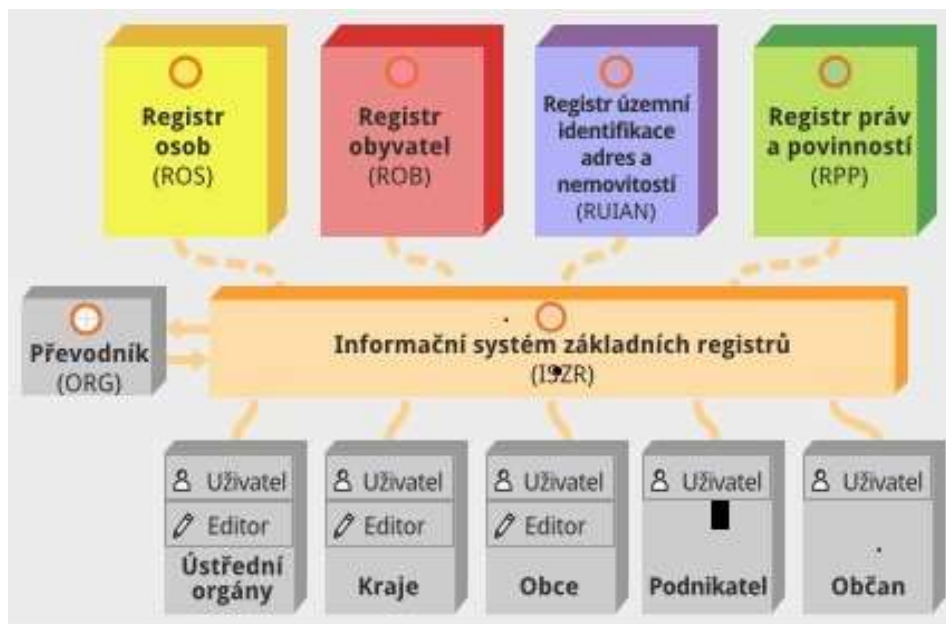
Registr osob (ROS)

Registr obyvatel (ROB)

Registr územní identifikace adres a nemovitostí (RUIAN)

Registr práv a povinností (RPP)

Převodník (ORG)

Informační systém základních registrů (ISZR)

Uživatel
Editor
Ústřední orgány

Uživatel
Editor
Kraje

Uživatel
Editor
Obce

Uživatel
Podnikatel

Uživatel
Občan